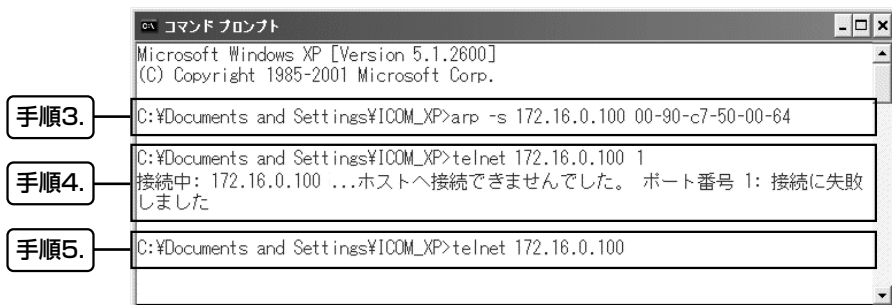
コマンド プロンプト

Microsoft Windows XP [Version 5.1.2600]
(C) Copyright 1985-2001 Microsoft Corp.

手順3.
C:¥Documents and Settings¥ICOM_XP>arp -s 172.16.0.100 00-90-c7-50-00-64

手順4.
C:¥Documents and Settings¥ICOM_XP>telnet 172.16.0.100 1
接続中: 172.16.0.100 ...ホストへ接続できませんでした。 ポート番号 1: 接続に失敗しました

手順5.
C:¥Documents and Settings¥ICOM_XP>telnet 172.16.0.100